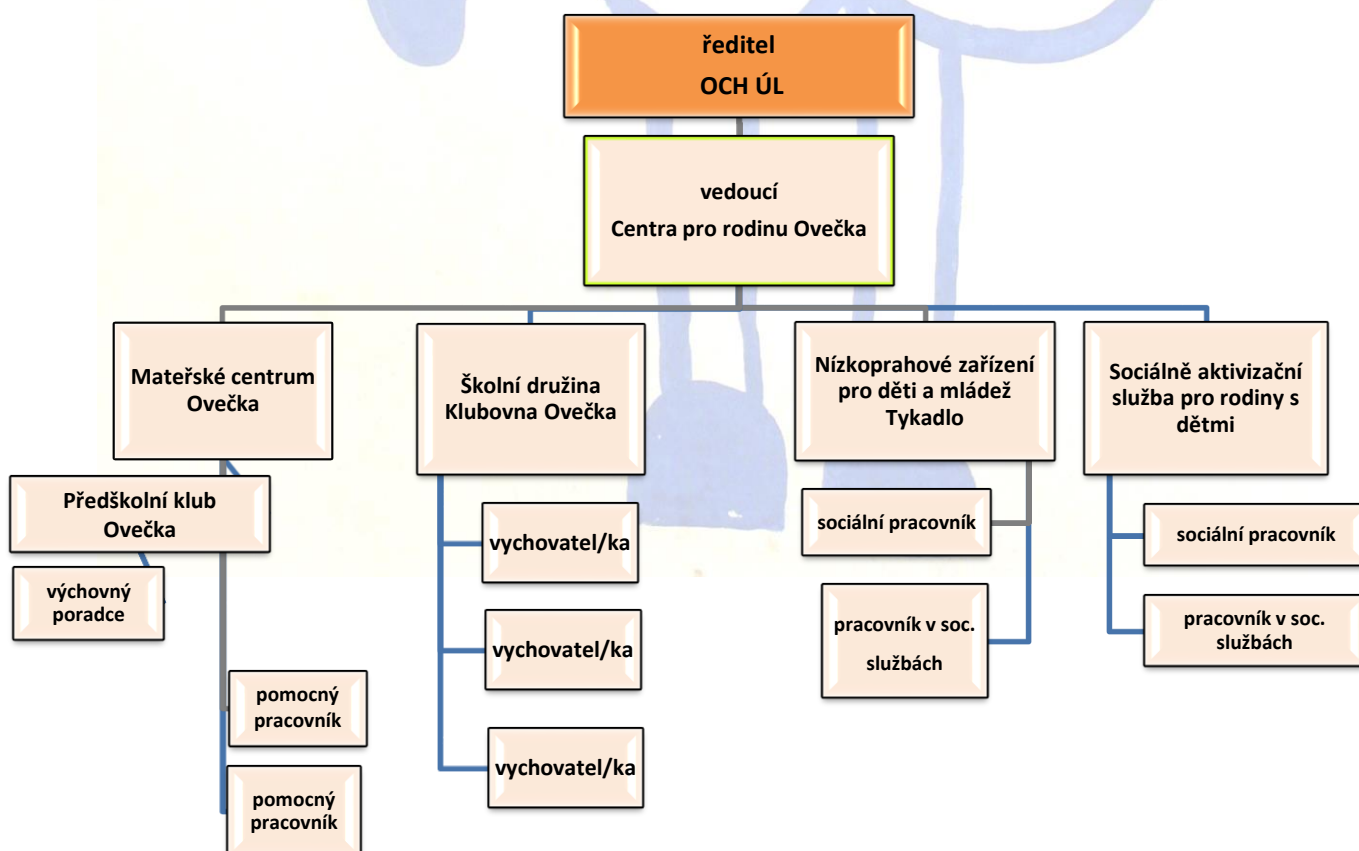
ředitel
OCH ÚL

vedoucí
Centra pro rodinu Ovečka

Mateřské centrum Ovečka

Předškolní klub Ovečka

výchovný poradce

pomocný pracovník

pomocný pracovník

Školní družina Klubovna Ovečka

vychovatel/ka

vychovatel/ka

vychovatel/ka

Nízkoprahové zařízení pro děti a mládež Tykadlo

sociální pracovník

pracovník v soc. službách

Sociálně aktivizační služba pro rodiny s dětmi

sociální pracovník

pracovník v soc. službách